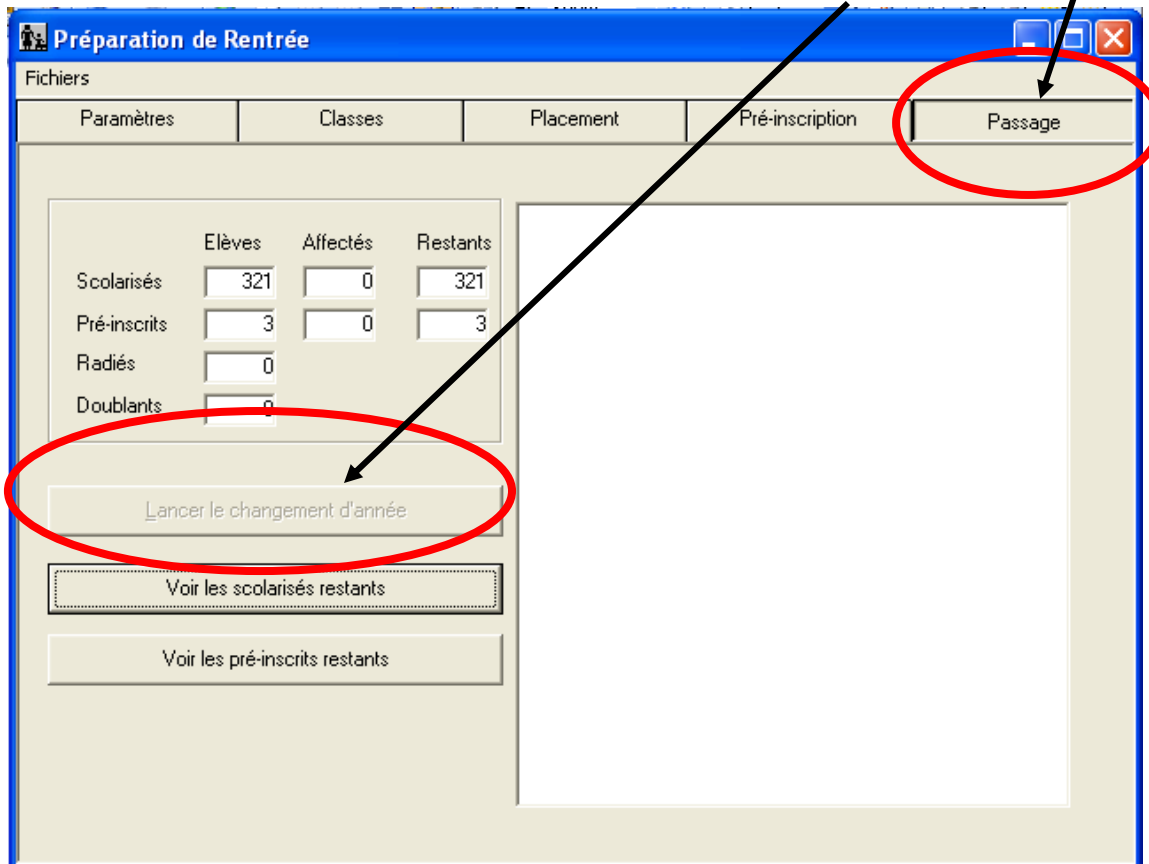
Préparation de Rentrée

Fichiers

| Paramètres | Classes | Placement | Pré-inscription | Passage |
|---|---|---|---|---|

| | Elèves | Affectés | Restants |
|---|---|---|---|
| Scolarisés | 321 | 0 | 321 |
| Pré-inscrits | 3 | 0 | 3 |
| Radiés | 0 | | |
| Doublants | 0 | | |

Lancer le changement d'année

Voir les scolarisés restants

Voir les pré-inscrits restants